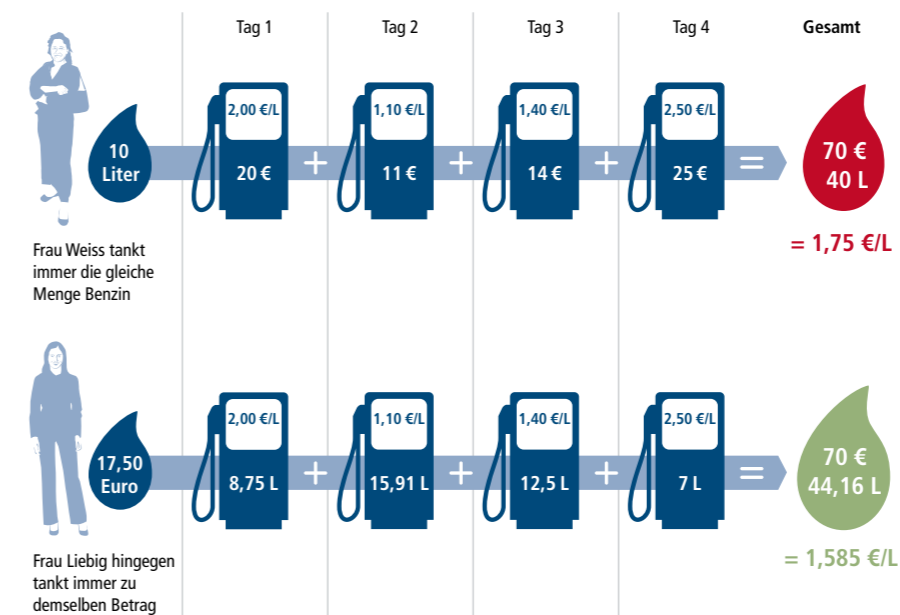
Tag 1

Tag 2

Tag 3

Tag 4

Gesamt

10 Liter

2,00 €/L
20 €

+

1,10 €/L
11 €

+

1,40 €/L
14 €

+

2,50 €/L
25 €

=

70 €
40 L

= 1,75 €/L

Frau Weiss tankt immer die gleiche Menge Benzin

17,50 Euro

2,00 €/L
8,75 L

+

1,10 €/L
15,91 L

+

1,40 €/L
12,5 L

+

2,50 €/L
7 L

=

70 €
44,16 L

= 1,585 €/L

Frau Liebig hingegen tankt immer zu demselben Betrag